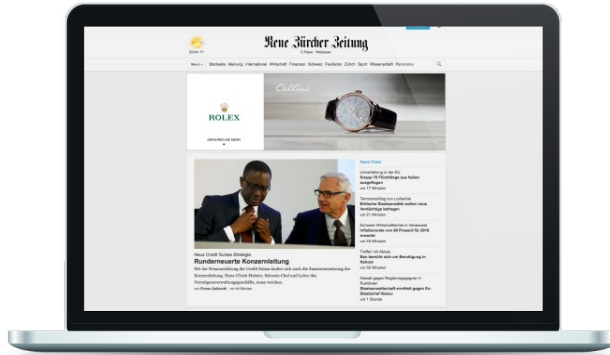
Zürich 17°

Neue Zürcher Zeitung

E-Paper Webpaper

Menü Startseite Meinung International Wirtschaft Finanzen Schweiz Feuilleton Zürich Sport Wissenschaft Panorama

ROLEX

Cellini

Neue Credit-Suisse-Strategie
Runderneuerte Konzernleitung

Mit der Neuausrichtung der Credit Suisse ändert sich auch die Zusammensetzung der Konzernleitung. Hans-Ulrich Meister, Schweiz-Chef und Leiter des Vermögensverwaltungsgeschäfts, muss weichen.

Neue Titel

Umverteilung in der EU
Knapp 16 Flüchtlinge aus Italien ausgeflogen

Britische Staatsanleihe sollen neue Verbündete befragen

Schwere Wirtschaftskrise in Venezuela
Inflationsrate von 500 Prozent für 2016 erwartet

Treffen mit Abbas
Ban bereitet sich um Beruhigung in Nahost

Streik gegen Regierungspläne in Kumbrien
Staatsanwaltschaft ermittelt gegen Ex-Deutschen Bosse